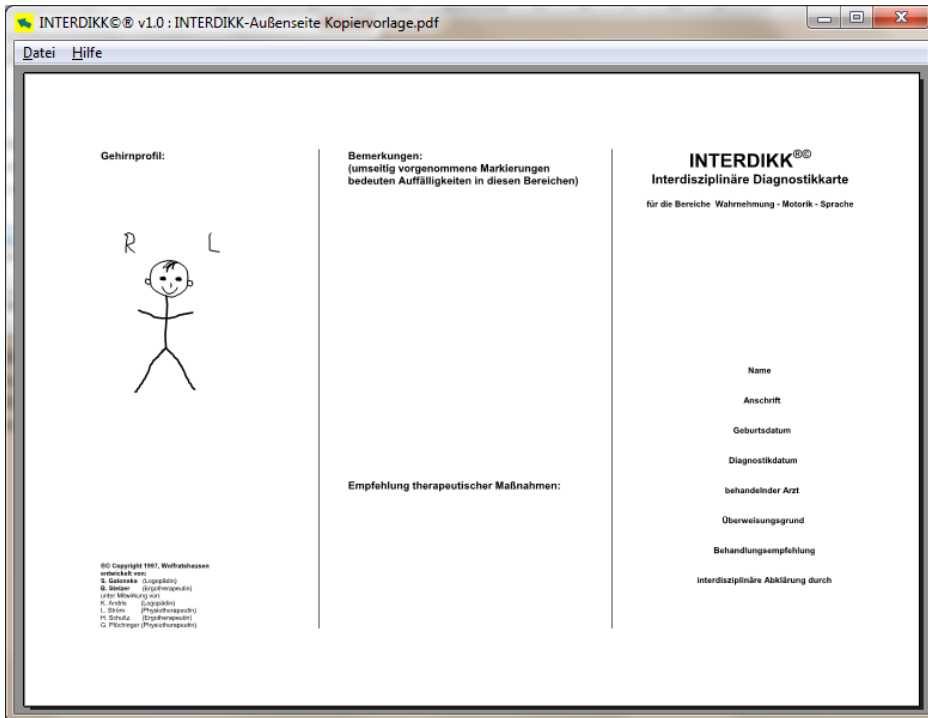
INTERDIKK©® v1.0 : INTERDIKK-Außenseite Kopiervorlage.pdf

Datei Hilfe

Gehirnprofil:

R L

©© Copyright 1997, Wolfratshausen
entwickelt von:
S. Galonska (Logopädin)
B. Stelzer (Ergotherapeutin)
unter Mitwirkung von:
K. Andris (Logopädin)
L. Ström (Physiotherapeutin)
H. Schultz (Ergotherapeutin)
G. Pöchinger (Physiotherapeutin)

Bemerkungen:
(umseitig vorgenommene Markierungen bedeuten Auffälligkeiten in diesen Bereichen)

Empfehlung therapeutischer Maßnahmen:

INTERDIKK®©
Interdisziplinäre Diagnostikkarte

für die Bereiche Wahrnehmung - Motorik - Sprache

Name

Anschrift

Geburtsdatum

Diagnostikdatum

behandelnder Arzt

Überweisungsgrund

Behandlungsempfehlung

interdisziplinäre Abklärung durch